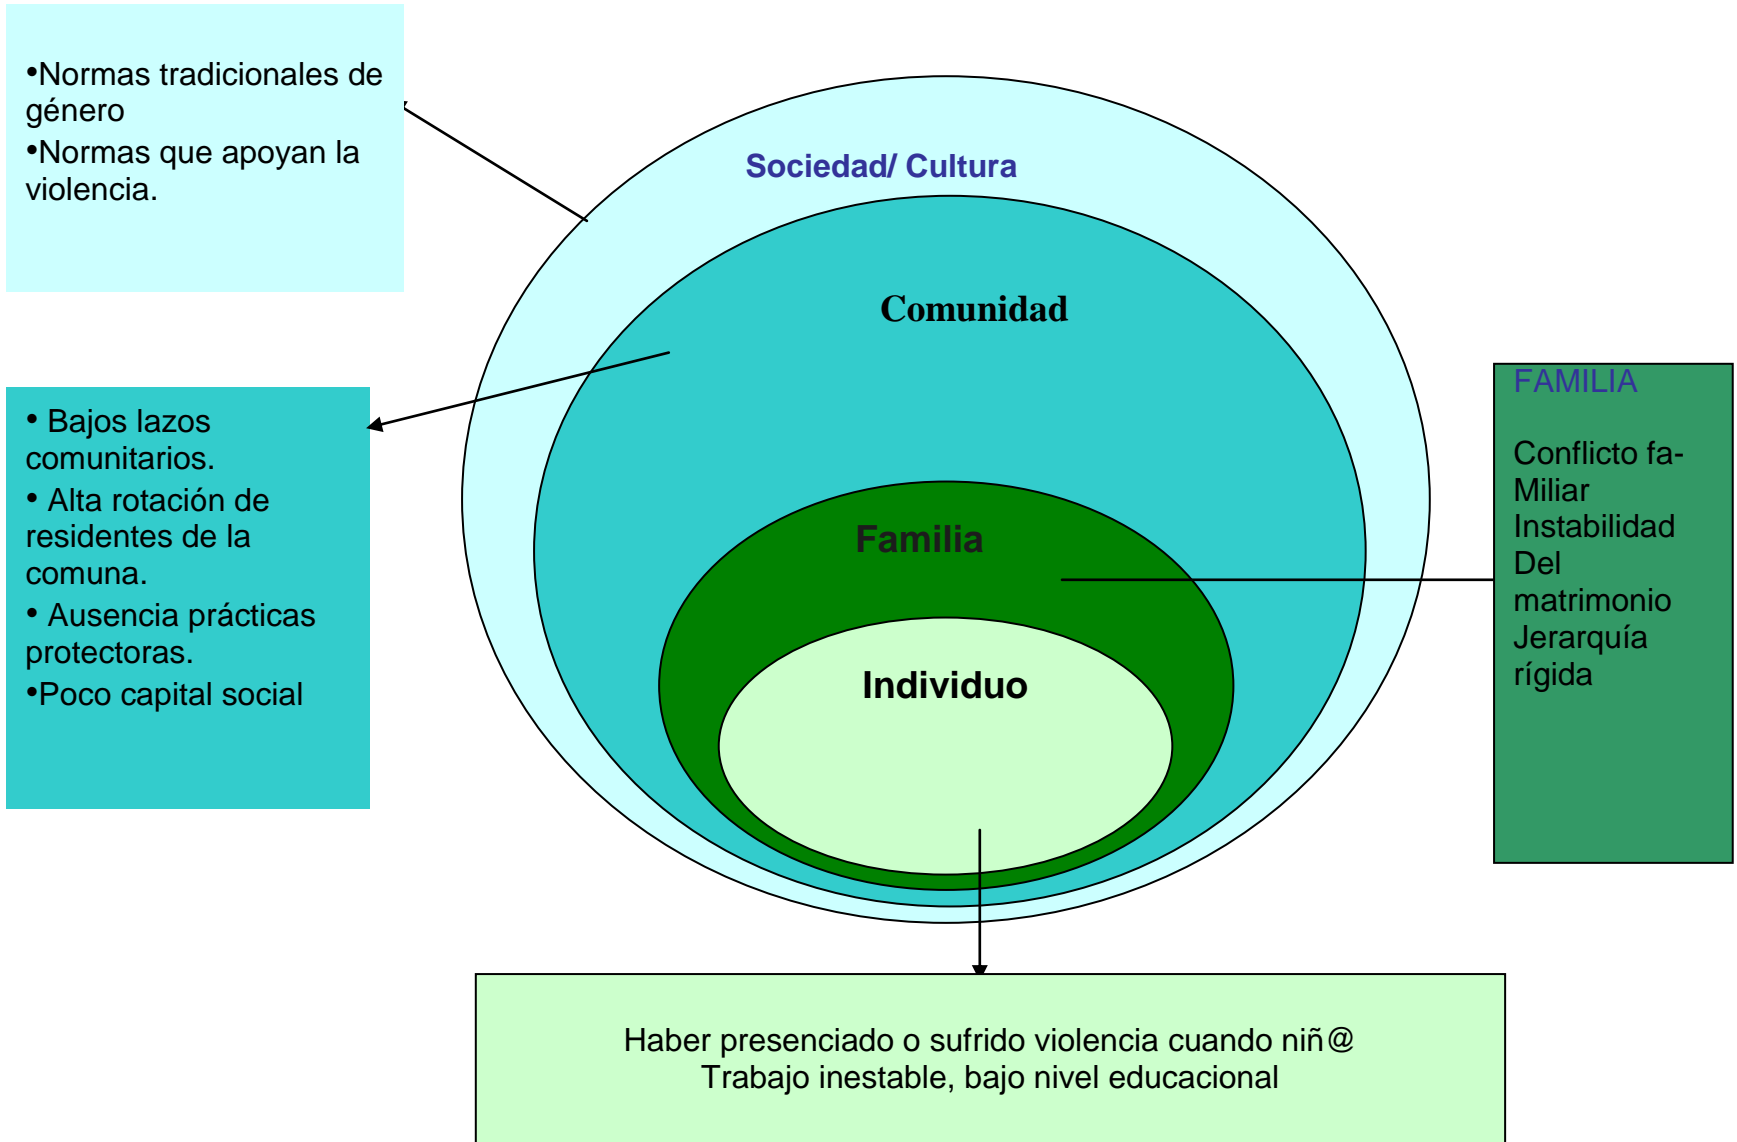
•Normas tradicionales de género
•Normas que apoyan la violencia.

Sociedad/ Cultura

Comunidad

• Bajos lazos comunitarios.
• Alta rotación de residentes de la comuna.
• Ausencia prácticas protectoras.
•Poco capital social

Familia

Individuo

FAMILIA

Conflicto fa-
Miliar
Instabilidad
Del
matrimonio
Jerarquía
rígida

Haber presenciado o sufrido violencia cuando niñ@
Trabajo inestable, bajo nivel educacional